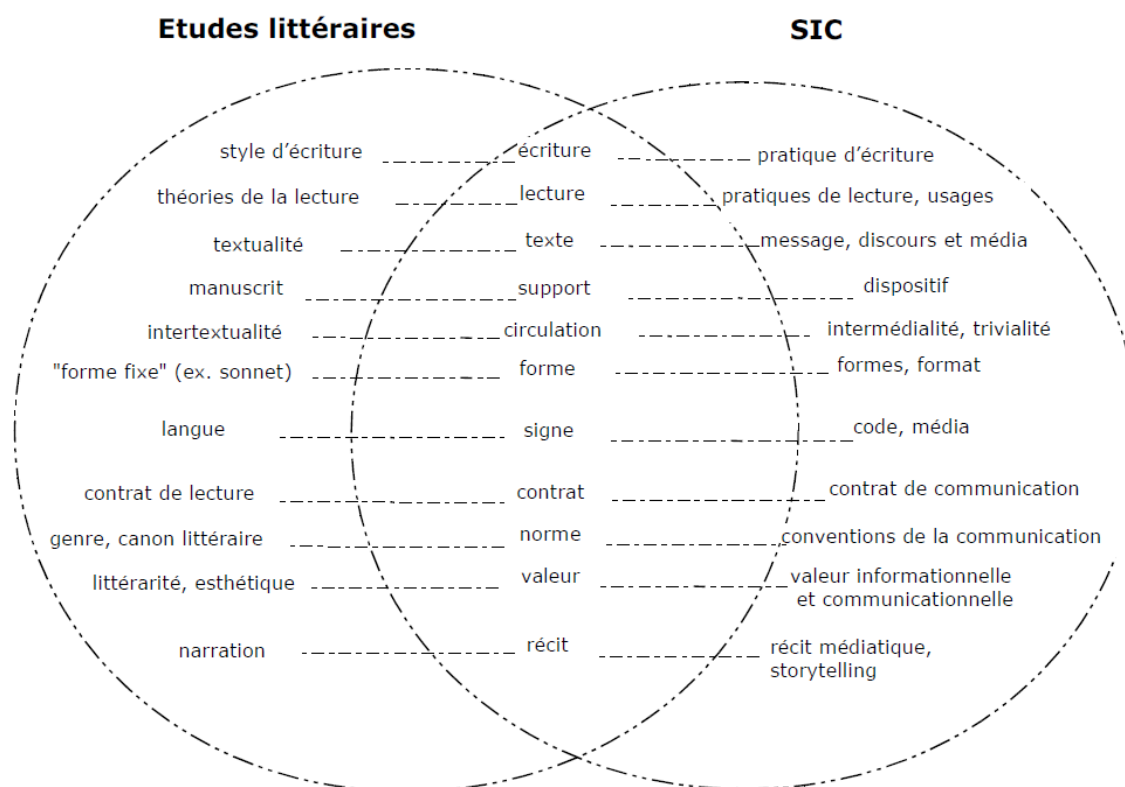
Etudes littéraires

SIC

style d'écriture — écriture — pratique d'écriture

théories de la lecture — lecture — pratiques de lecture, usages

textualité — texte — message, discours et média

manuscrit — support — dispositif

intertextualité — circulation — intermédialité, trivialité

"forme fixe" (ex. sonnet) — forme — formes, format

langue — signe — code, média

contrat de lecture — contrat — contrat de communication

genre, canon littéraire — norme — conventions de la communication

littérarité, esthétique — valeur — valeur informationnelle et communicationnelle

narration — récit — récit médiatique, storytelling